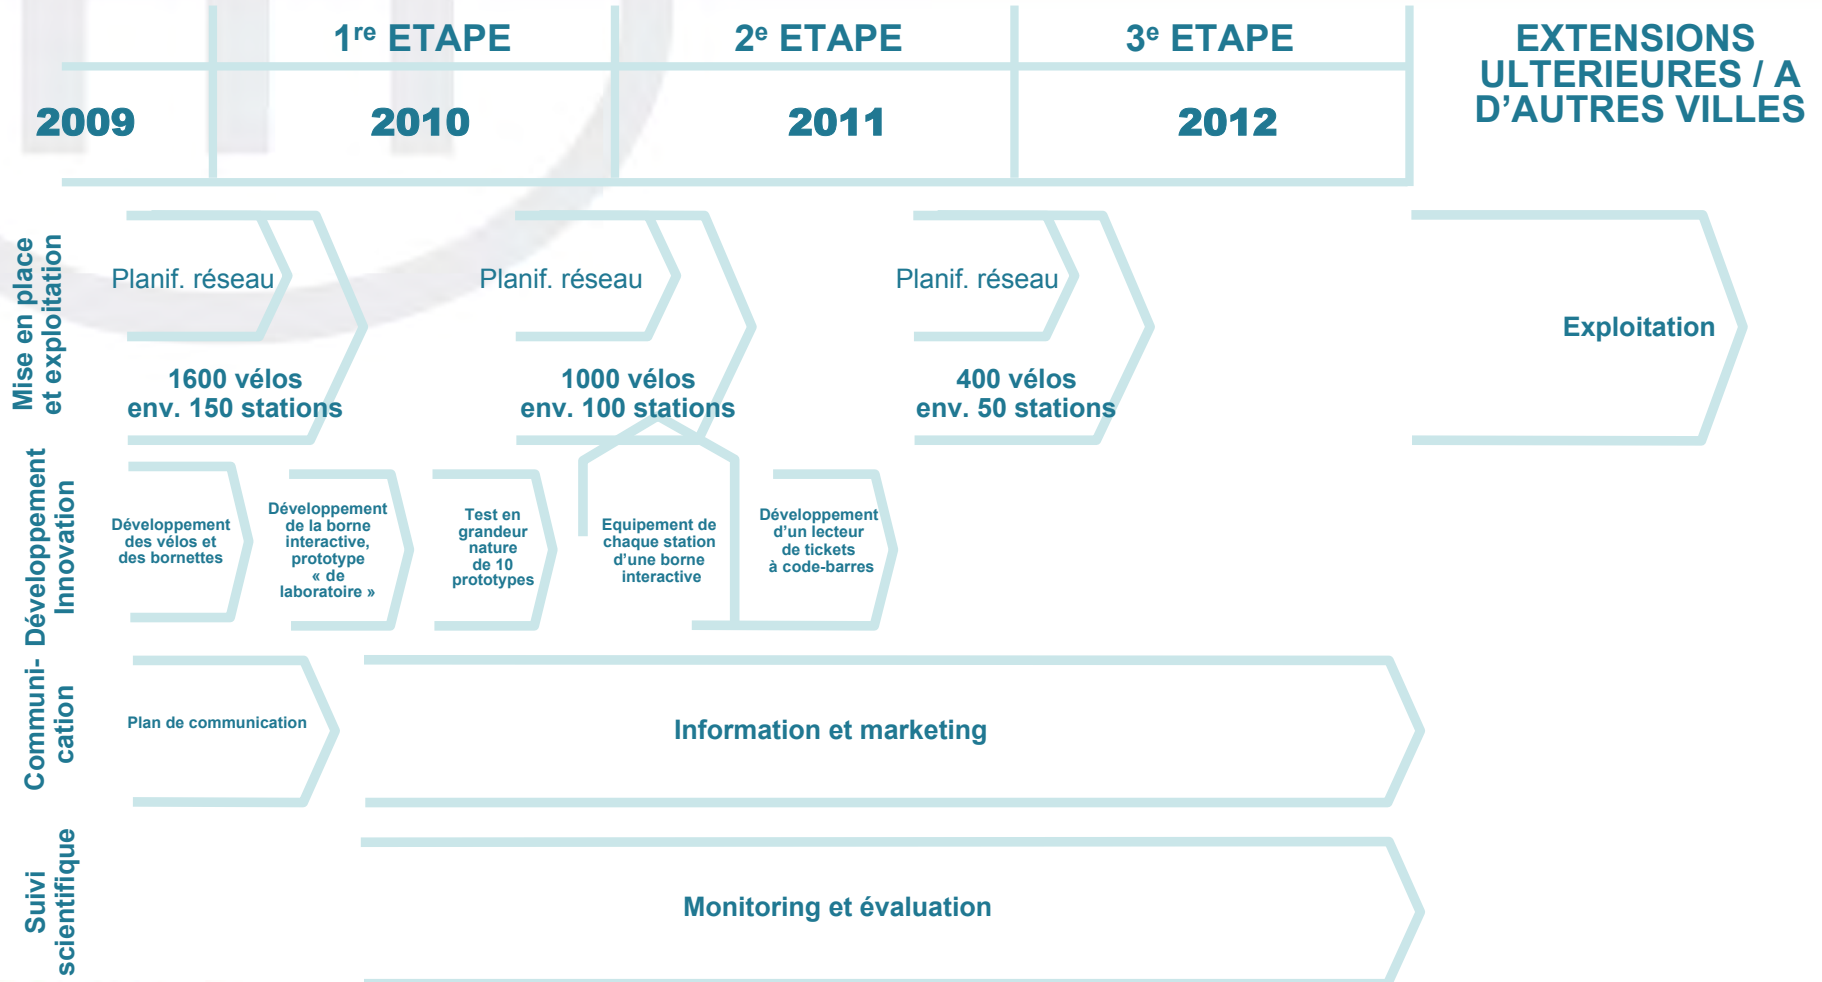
1$^{re}$ ETAPE

2$^{e}$ ETAPE

3$^{e}$ ETAPE

EXTENSIONS ULTERIEURES / A D'AUTRES VILLES

2009

2010

2011

2012

Mise en place et exploitation

Planif. réseau

1600 vélos env. 150 stations

Planif. réseau

1000 vélos env. 100 stations

Planif. réseau

400 vélos env. 50 stations

Exploitation

Développement Innovation

Développement des vélos et des bornettes

Développement de la borne interactive, prototype « de laboratoire »

Test en grandeur nature de 10 prototypes

Equipement de chaque station d'une borne interactive

Développement d'un lecteur de tickets à code-barres

Communi-cation

Plan de communication

Information et marketing

Suivi scientifique

Monitoring et évaluation